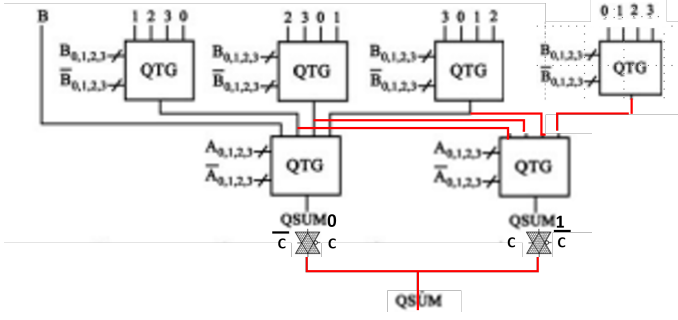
B

1 2 3 0

$B_{0,1,2,3}$

$\overline{B}_{0,1,2,3}$

QTG

2 3 0 1

$B_{0,1,2,3}$

$\overline{B}_{0,1,2,3}$

QTG

3 0 1 2

$B_{0,1,2,3}$

$\overline{B}_{0,1,2,3}$

QTG

0 1 2 3

$B_{0,1,2,3}$

$\overline{B}_{0,1,2,3}$

QTG

$A_{0,1,2,3}$

$\overline{A}_{0,1,2,3}$

QTG

$A_{0,1,2,3}$

$\overline{A}_{0,1,2,3}$

QTG

QSUM0

$\overline{C}$ C

QSUM1

C $\overline{C}$

QSUM